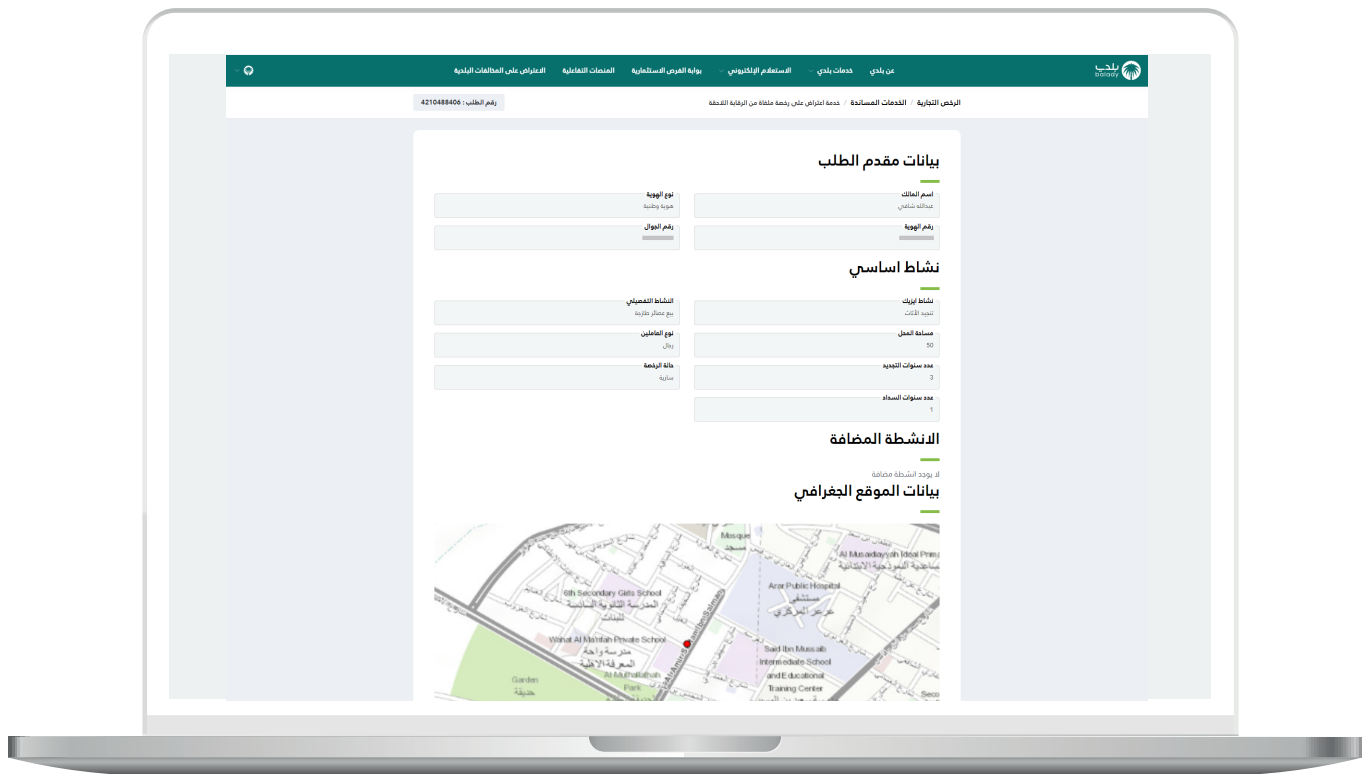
بلدي balady
عن بلدي
خدمات بلدي
الاستعلام الإلكتروني
بوابة الفرص الاستثمارية
المنصات التفاعلية
الاعتراض على المخالفات البلدية

الرخص التجارية / الخدمات المساندة / خدمة اعتراض على رخصة ملغاة من الرقابة اللاحقة
رقم الطلب : 4210488406

بيانات مقدم الطلب

اسم المالك
عبدالله شامي
نوع الهوية
هوية وطنية
رقم الهوية
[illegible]
رقم الجوال
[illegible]

نشاط اساسي

نشاط ايزيك
تنجيد الأثاث
النشاط التفصيلي
بيع عصائر طازجة
مساحة المحل
50
نوع العاملين
رجال
عدد سنوات التجديد
3
حالة الرخصة
سارية
عدد سنوات السداد
1

الانشطة المضافة

لا يوجد انشطة مضافة

بيانات الموقع الجغرافي

Mosque
مسجد
Al Musadiayyah Ideal Primary
ساعدية النموذجية الابتدائية
6th Secondary Girls School
المدرسة الثانوية السادسة للبنات
Arar Public Hospital
مستشفى عرعر المركزي
Wahat Al Marifah Private School
مدرسة واحة المعرفة الأهلية
Al Muhallabah Park
Garden
حديقة
Said Ibn Mussaib Intermediate School and Educational Training Center
Seo